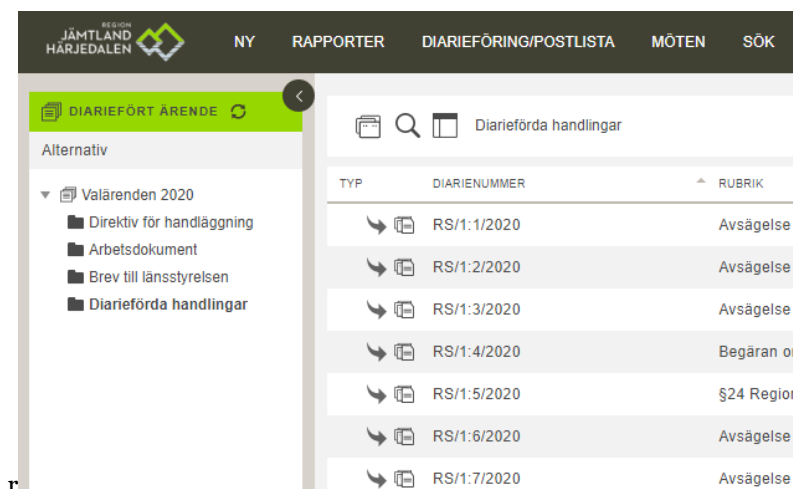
REGION
JÄMTLAND
HÄRJEDALEN

NY RAPPORTER DIARIEFÖRING/POSTLISTA MÖTEN SÖK

DIARIEFÖRT ÄRENDE

Alternativ

Valärenden 2020
Direktiv för handläggning
Arbetsdokument
Brev till länsstyrelsen
Diarieförda handlingar

Diarieförda handlingar

| TYP | DIARIENUMMER | RUBRIK |
|---|---|---|
| | RS/1:1/2020 | Avsägelse |
| | RS/1:2/2020 | Avsägelse |
| | RS/1:3/2020 | Avsägelse |
| | RS/1:4/2020 | Begäran or |
| | RS/1:5/2020 | §24 Region |
| | RS/1:6/2020 | Avsägelse |
| | RS/1:7/2020 | Avsägelse |

r